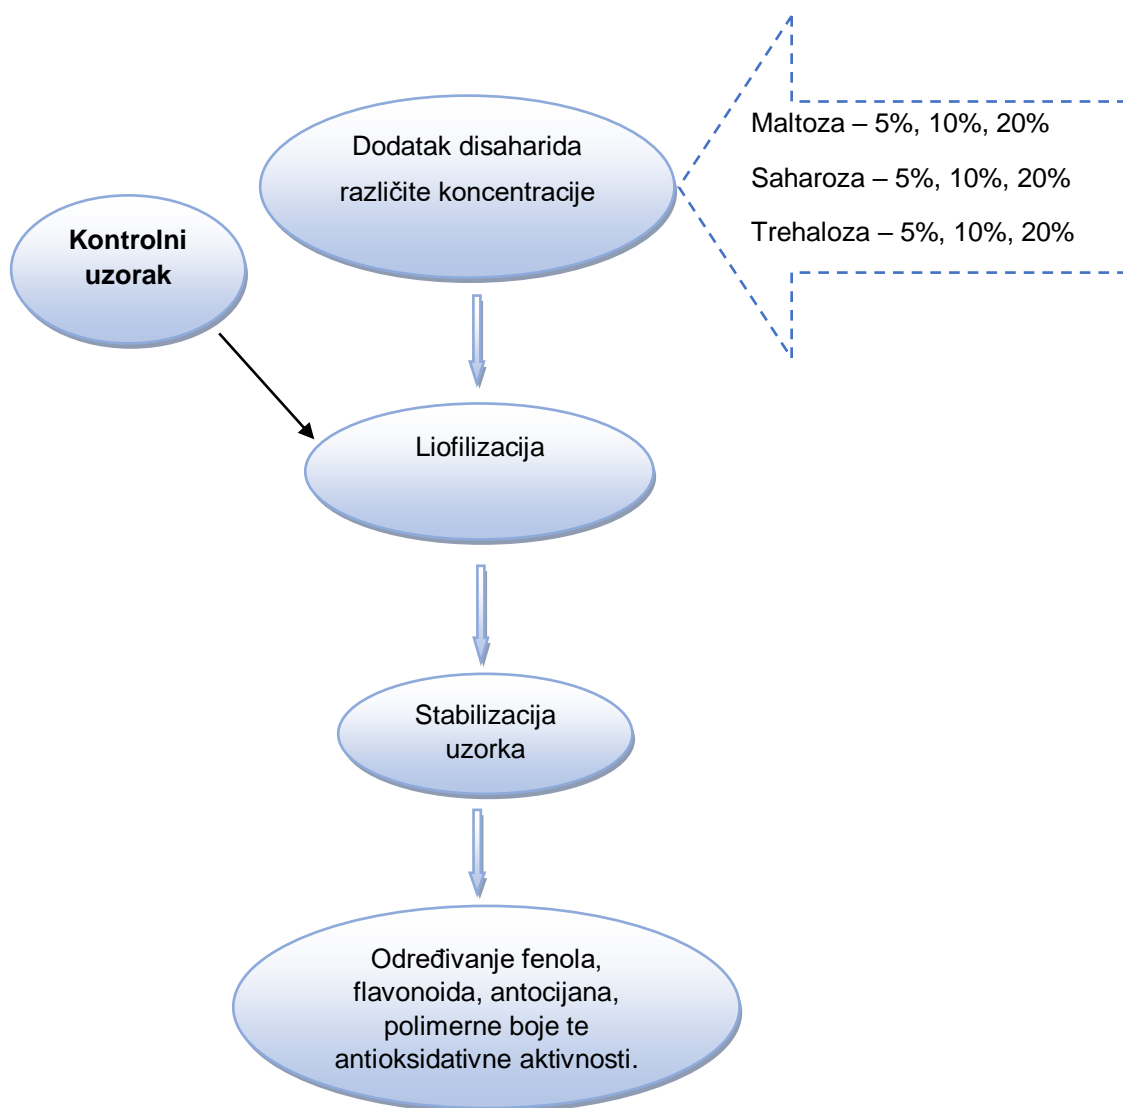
Dodatak disaharida različite koncentracije

Maltoza – 5%, 10%, 20%

Saharoza – 5%, 10%, 20%

Trehaloza – 5%, 10%, 20%

Kontrolni uzorak

Liofilizacija

Stabilizacija uzorka

Određivanje fenola, flavonoida, antocijana, polimerne boje te antioksidativne aktivnosti.